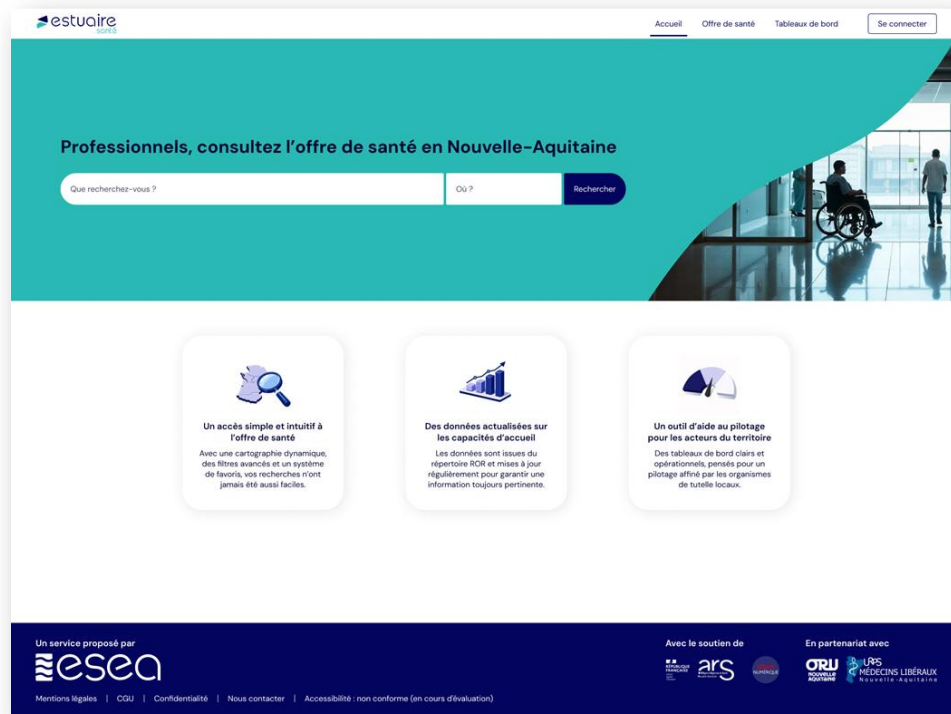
estuaire
santé

Accueil | Offre de santé | Tableaux de bord | Se connecter

Professionnels, consultez l'offre de santé en Nouvelle-Aquitaine

Que recherchez-vous ? | Où ? | Rechercher

Un accès simple et intuitif à l'offre de santé

Avec une cartographie dynamique, des filtres avancés et un système de favoris, vos recherches n'ont jamais été aussi faciles.

Des données actualisées sur les capacités d'accueil

Les données sont issues du répertoire ROR et mises à jour régulièrement pour garantir une information toujours pertinente.

Un outil d'aide au pilotage pour les acteurs du territoire

Des tableaux de bord clairs et opérationnels, pensés pour un pilotage affiné par les organismes de tutelle locaux.

Un service proposé par

esea

Avec le soutien de

RÉPUBLIQUE FRANÇAISE

ars

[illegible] NUMÉRIQUE

En partenariat avec

ORU NOUVELLE AQUITAINE

URPS MÉDECINS LIBÉRAUX Nouvelle-Aquitaine

Mentions légales | CGU | Confidentialité | Nous contacter | Accessibilité : non conforme (en cours d'évaluation)